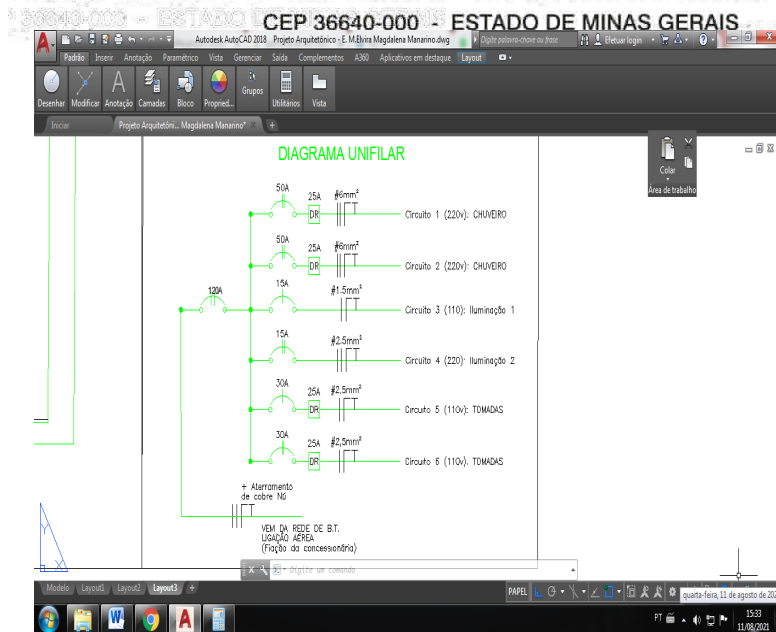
36640-000 - ESTADO DE MINAS GERAIS CEP 36640-000 - ESTADO DE MINAS GERAIS

Autodesk AutoCAD 2018 Projeto Arquitetônico - E. M.Elvira Magdalena Manarino.dwg
Digite palavra-chave ou frase
Efetuar login

Padrão Inserir Anotação Paramétrico Vista Gerenciar Saída Complementos A360 Aplicativos em destaque Layout

Desenhar Modificar Anotação Camadas Bloco Propried... Grupos Utilitários Vista

Iniciar
Projeto Arquitetôni... Magdalena Manarino*

Colar
Área de trabalho

DIAGRAMA UNIFILAR

50A 25A DR #6mm$^2$ Circuito 1 (220v): CHUVEIRO

50A 25A DR #6mm$^2$ Circuito 2 (220v): CHUVEIRO

120A

15A #1.5mm$^2$ Circuito 3 (110): Iluminação 1

15A #2.5mm$^2$ Circuito 4 (220): Iluminação 2

30A 25A DR #2.5mm$^2$ Circuito 5 (110v): TOMADAS

30A 25A DR #2,5mm$^2$ Circuito 6 (110v). TOMADAS

+ Aterramento de cobre Nú

VEM DA REDE DE B.T.
LIGAÇÃO AÉREA
(Fiação da concessionária)

Digite um comando

Modelo Layout1 Layout2 Layout3

PAPEL

quarta-feira, 11 de agosto de 202

PT 15:33 11/08/2021